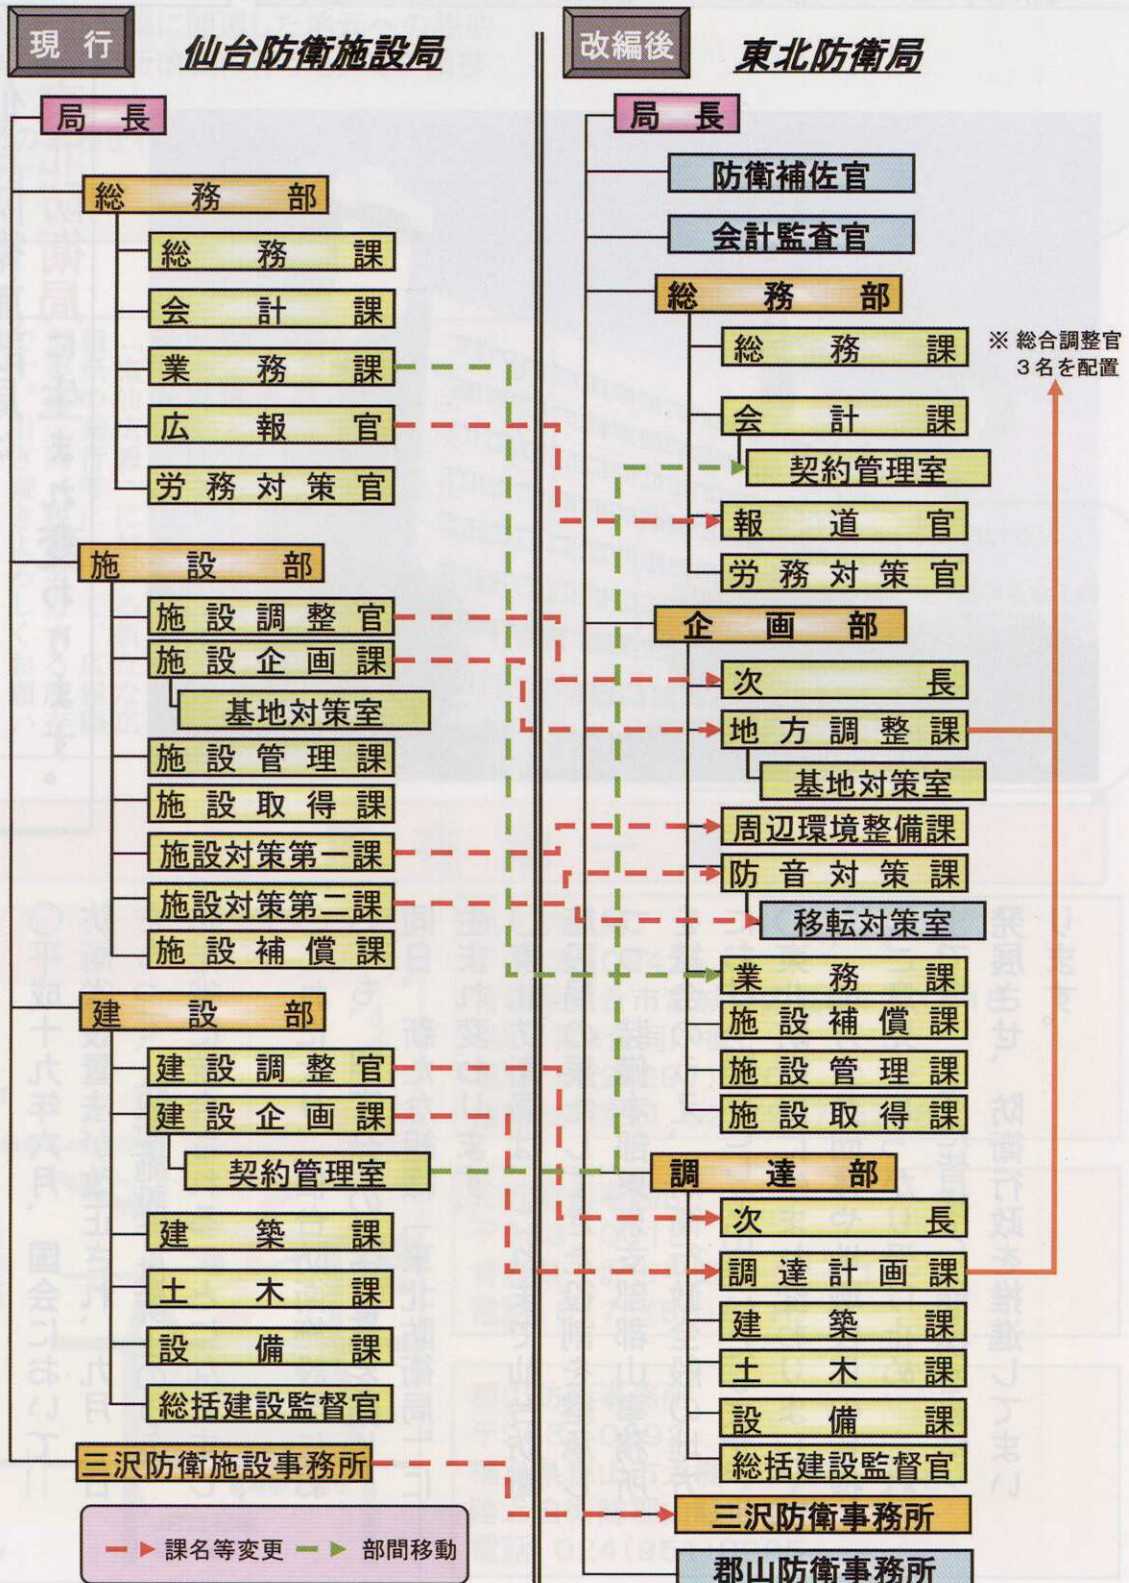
現行

仙台防衛施設局

局長

総務部

総務課

会計課

業務課

広報官

労務対策官

施設部

施設調整官

施設企画課

基地対策室

施設管理課

施設取得課

施設対策第一課

施設対策第二課

施設補償課

建設部

建設調整官

建設企画課

契約管理室

建築課

土木課

設備課

総括建設監督官

三沢防衛施設事務所

課名等変更　部間移動

改編後

東北防衛局

局長

防衛補佐官

会計監査官

総務部

総務課

会計課

契約管理室

報道官

労務対策官

企画部

次長

地方調整課

基地対策室

周辺環境整備課

防音対策課

移転対策室

業務課

施設補償課

施設管理課

施設取得課

調達部

次長

調達計画課

建築課

土木課

設備課

総括建設監督官

三沢防衛事務所

郡山防衛事務所

※総合調整官
3名を配置